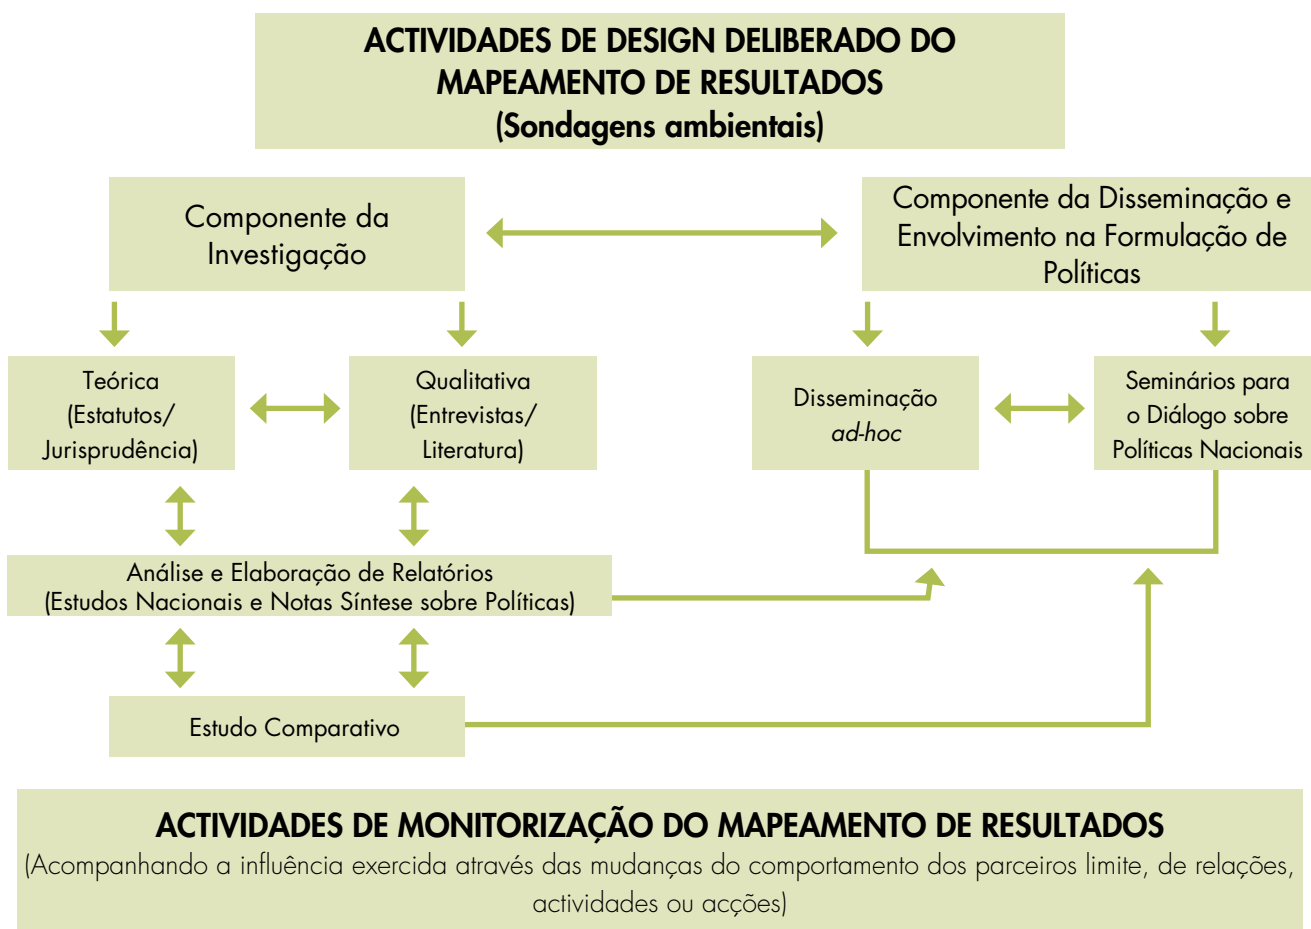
ACTIVIDADES DE DESIGN DELIBERADO DO MAPEAMENTO DE RESULTADOS
(Sondagens ambientais)

Componente da Investigação

Componente da Disseminação e Envolvimento na Formulação de Políticas

Teórica
(Estatutos/
Jurisprudência)

Qualitativa
(Entrevistas/
Literatura)

Disseminação
*ad-hoc*

Seminários para
o Diálogo sobre
Políticas Nacionais

Análise e Elaboração de Relatórios
(Estudos Nacionais e Notas Síntese sobre Políticas)

Estudo Comparativo

ACTIVIDADES DE MONITORIZAÇÃO DO MAPEAMENTO DE RESULTADOS
(Acompanhando a influência exercida através das mudanças do comportamento dos parceiros limite, de relações, actividades ou acções)